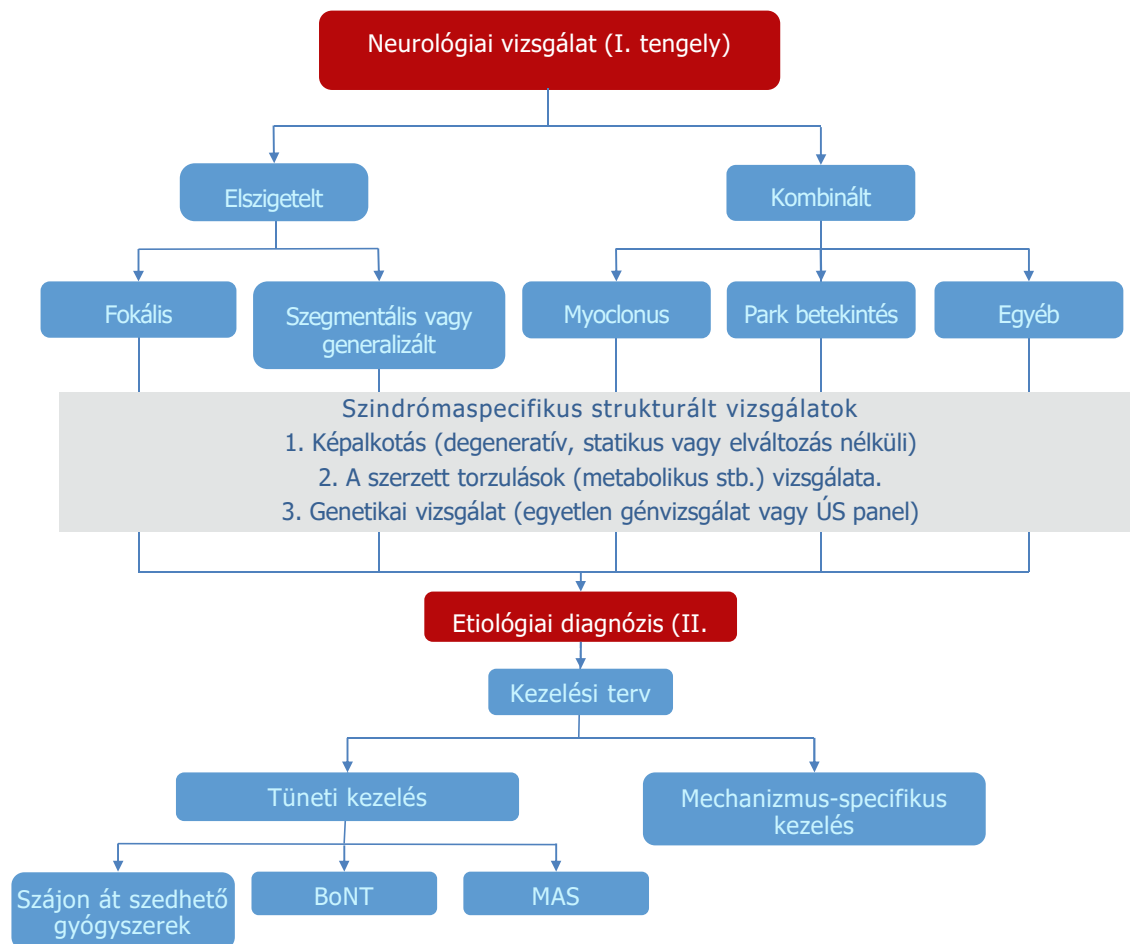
Neurológiai vizsgálat (I. tengely)

Elszigetelt

Kombinált

Fokális

Szegmentális vagy generalizált

Myoclonus

Park betekintés

Egyéb

Szindrómaspecifikus strukturált vizsgálatok
1. Képalkotás (degeneratív, statikus vagy elváltozás nélküli)
2. A szerzett torzulások (metabolikus stb.) vizsgálata.
3. Genetikai vizsgálat (egyetlen génvizsgálat vagy ÚS panel)

Etiológiai diagnózis (II.

Kezelési terv

Tüneti kezelés

Mechanizmus-specifikus kezelés

Szájon át szedhető gyógyszerek

BoNT

MAS